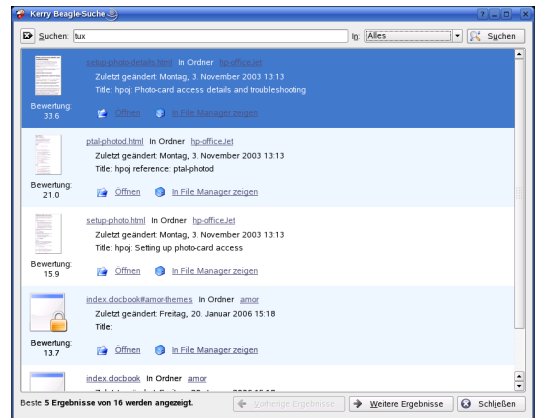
Kerry Beagle-Suche

Suchen: tux

In: Alles

Suchen

setup-photo-details.html In Ordner hp-officeJet
Zuletzt geändert: Montag, 3. November 2003 13:13
Title: hpoj: Photo-card access details and troubleshooting
Bewertung: 33.6
Öffnen
In File Manager zeigen

ptal-photod.html In Ordner hp-officeJet
Zuletzt geändert: Montag, 3. November 2003 13:13
Title: hpoj reference: ptal-photod
Bewertung: 21.0
Öffnen
In File Manager zeigen

setup-photo.html In Ordner hp-officeJet
Zuletzt geändert: Montag, 3. November 2003 13:13
Title: hpoj: Setting up photo-card access
Bewertung: 15.9
Öffnen
In File Manager zeigen

index.docbook#amor-themes In Ordner amor
Zuletzt geändert: Freitag, 20. Januar 2006 15:18
Title:
Bewertung: 13.7
Öffnen
In File Manager zeigen

index.docbook In Ordner amor
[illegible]

Beste 5 Ergebnisse von 16 werden angezeigt.
Vorherige Ergebnisse
Weitere Ergebnisse
Schließen